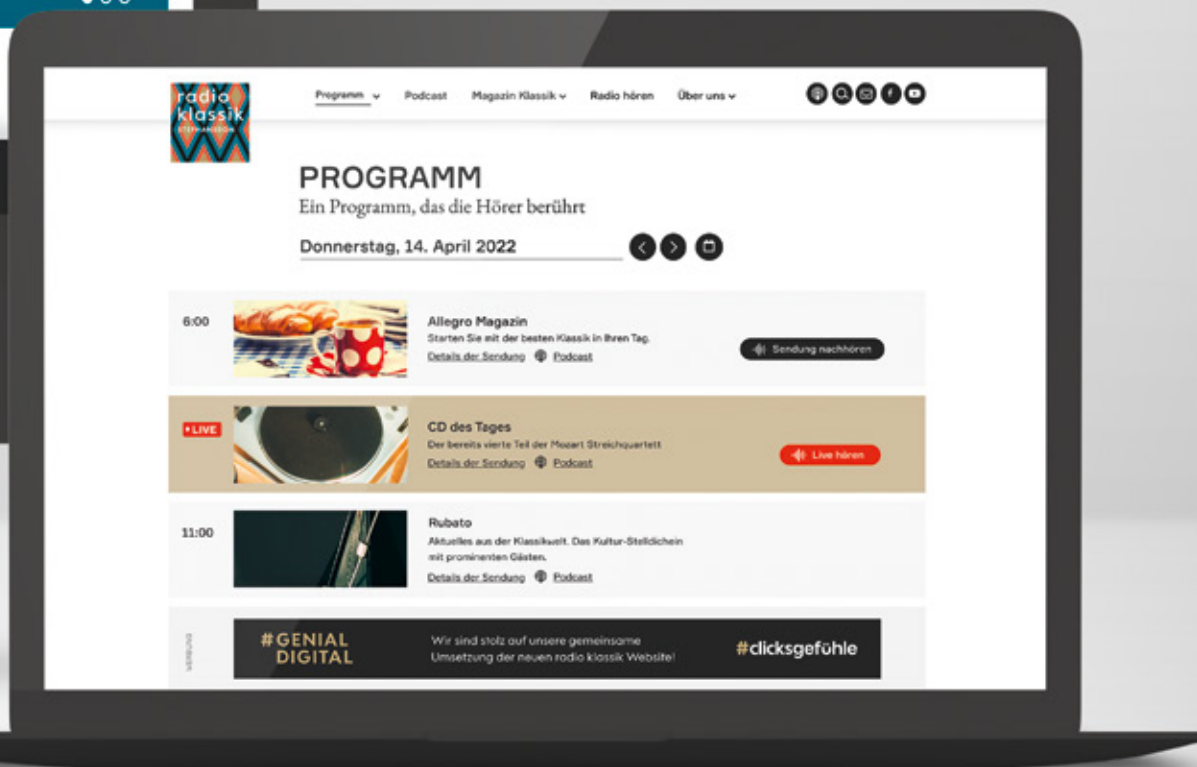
radio klassik STEPHANSDOM

Programm Podcast Magazin Klassik Radio hören Über uns

PROGRAMM
Ein Programm, das die Hörer berührt

Donnerstag, 14. April 2022

6:00
Allegro Magazin
Starten Sie mit der besten Klassik in Ihren Tag.
Details der Sendung Podcast
Sendung nachhören

LIVE
CD des Tages
Der bereits vierte Teil der Mozart Streichquartett
Details der Sendung Podcast
Live hören

11:00
Rubato
Aktuelles aus der Klassikwelt. Das Kultur-Stelldichein mit prominenten Gästen.
Details der Sendung Podcast

WERBUNG
#GENIAL DIGITAL
Wir sind stolz auf unsere gemeinsame Umsetzung der neuen radio klassik Website!
#clicksgefühle